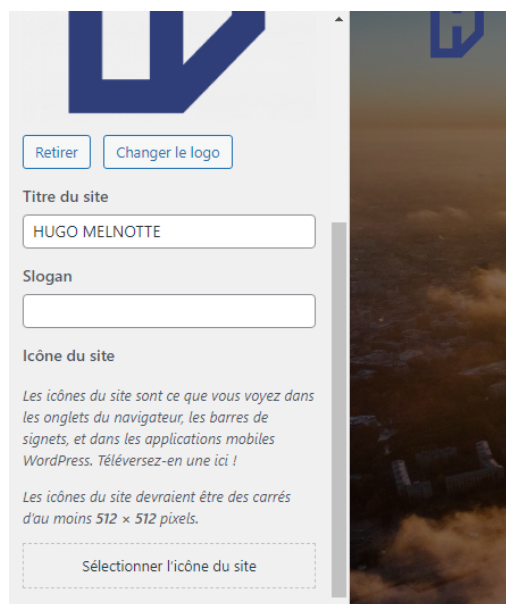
Retirer

Changer le logo

Titre du site

HUGO MELNOTTE

Slogan

Icône du site

Les icônes du site sont ce que vous voyez dans les onglets du navigateur, les barres de signets, et dans les applications mobiles WordPress. Téléversez-en une ici !

Les icônes du site devraient être des carrés d'au moins 512 × 512 pixels.

Sélectionner l'icône du site